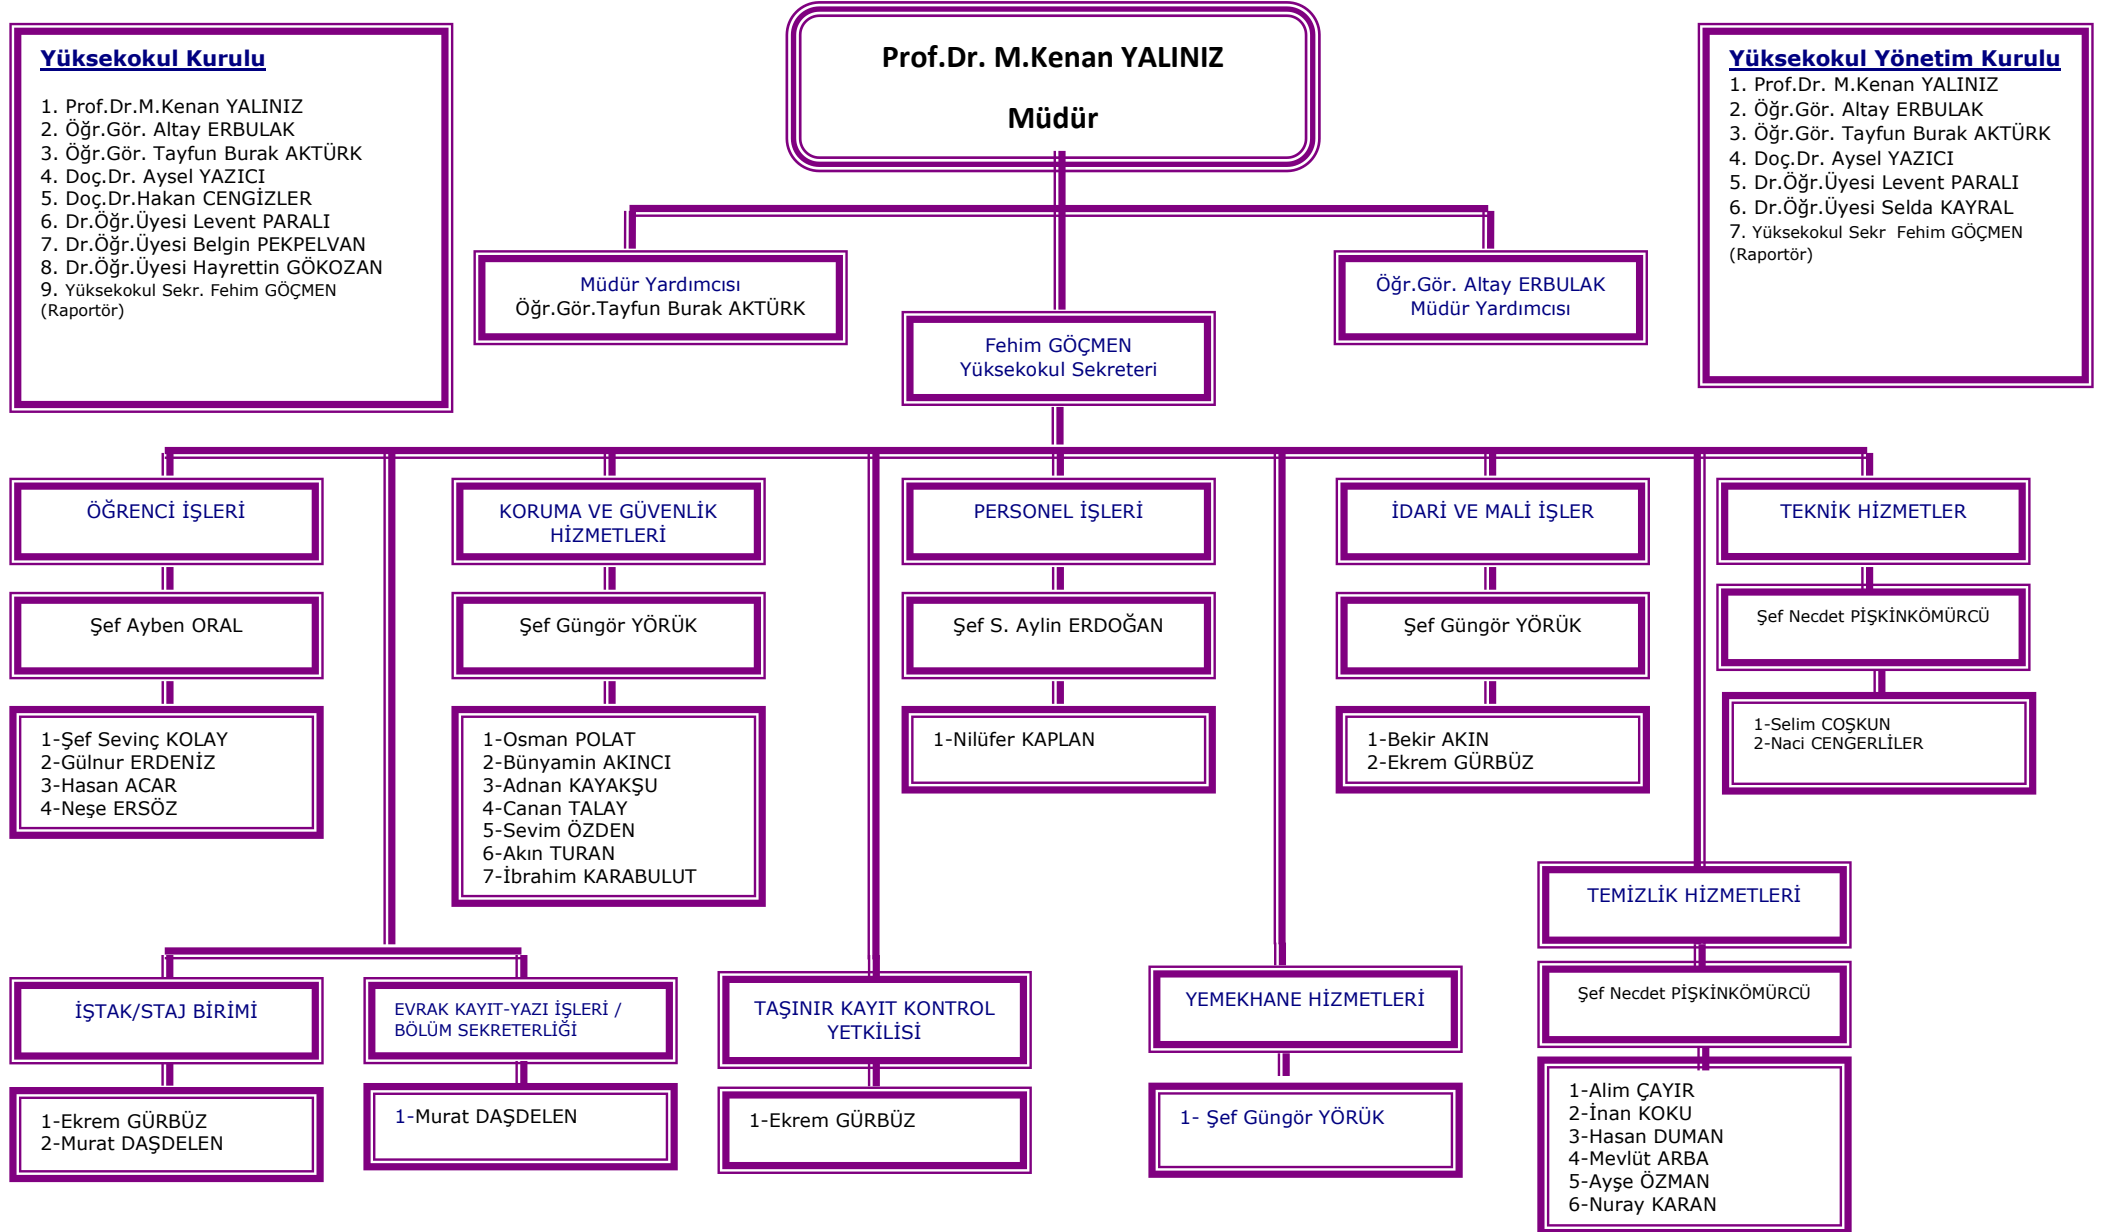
Prof.Dr. M.Kenan YALINIZ

Müdür

Yüksekokul Kurulu

1. Prof.Dr.M.Kenan YALINIZ
2. Öğr.Gör. Altay ERBULAK
3. Öğr.Gör. Tayfun Burak AKTÜRK
4. Doç.Dr. Aysel YAZICI
5. Doç.Dr.Hakan CENGİZLER
6. Dr.Öğr.Üyesi Levent PARALI
7. Dr.Öğr.Üyesi Belgin PEKPELVAN
8. Dr.Öğr.Üyesi Hayrettin GÖKOZAN
9. Yüksekokul Sekr. Fehim GÖÇMEN (Raportör)

Yüksekokul Yönetim Kurulu
1. Prof.Dr. M.Kenan YALINIZ
2. Öğr.Gör. Altay ERBULAK
3. Öğr.Gör. Tayfun Burak AKTÜRK
4. Doç.Dr. Aysel YAZICI
5. Dr.Öğr.Üyesi Levent PARALI
6. Dr.Öğr.Üyesi Selda KAYRAL
7. Yüksekokul Sekr Fehim GÖÇMEN (Raportör)

Müdür Yardımcısı
Öğr.Gör.Tayfun Burak AKTÜRK

Öğr.Gör. Altay ERBULAK
Müdür Yardımcısı

Fehim GÖÇMEN
Yüksekokul Sekreteri

ÖĞRENCİ İŞLERİ

Şef Ayben ORAL

1-Şef Sevinç KOLAY
2-Gülnur ERDENİZ
3-Hasan ACAR
4-Neşe ERSÖZ

KORUMA VE GÜVENLİK HİZMETLERİ

Şef Güngör YÖRÜK

1-Osman POLAT
2-Bünyamin AKINCI
3-Adnan KAYAKŞU
4-Canan TALAY
5-Sevim ÖZDEN
6-Akın TURAN
7-İbrahim KARABULUT

PERSONEL İŞLERİ

Şef S. Aylin ERDOĞAN

1-Nilüfer KAPLAN

İDARİ VE MALİ İŞLER

Şef Güngör YÖRÜK

1-Bekir AKIN
2-Ekrem GÜRBÜZ

TEKNİK HİZMETLER

Şef Necdet PİŞKİNKÖMÜRCÜ

1-Selim COŞKUN
2-Naci CENGERLİLER

TEMİZLİK HİZMETLERİ

Şef Necdet PİŞKİNKÖMÜRCÜ

1-Alim ÇAYIR
2-İnan KOKU
3-Hasan DUMAN
4-Mevlüt ARBA
5-Ayşe ÖZMAN
6-Nuray KARAN

İŞTAK/STAJ BİRİMİ

1-Ekrem GÜRBÜZ
2-Murat DAŞDELEN

EVRAK KAYIT-YAZI İŞLERİ / BÖLÜM SEKRETERLİĞİ

1-Murat DAŞDELEN

TAŞINIR KAYIT KONTROL YETKİLİSİ

1-Ekrem GÜRBÜZ

YEMEKHANE HİZMETLERİ

1- Şef Güngör YÖRÜK